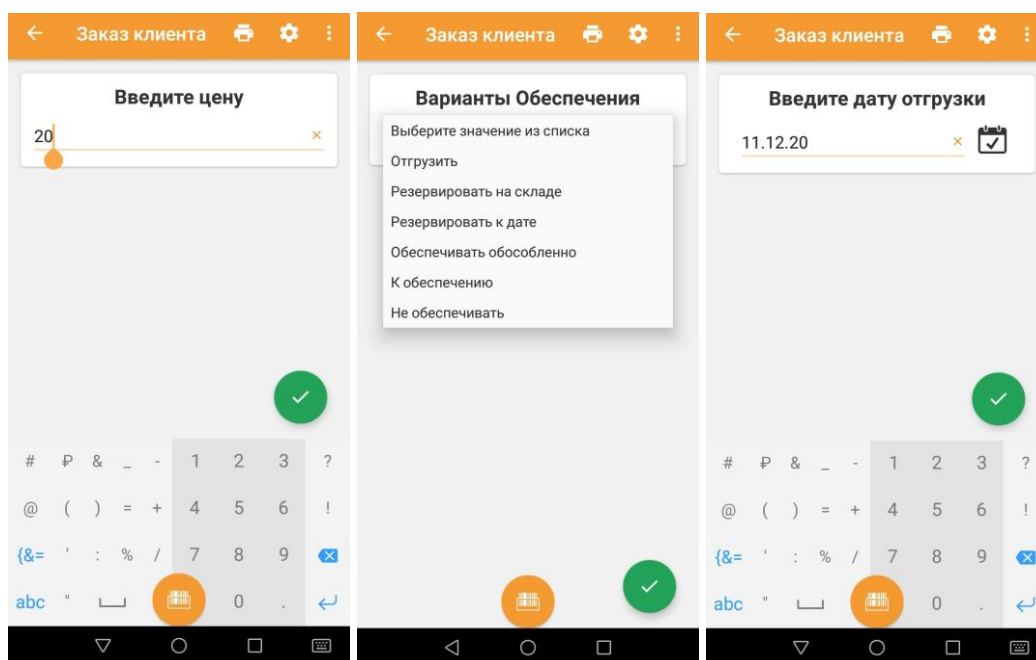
Заказ клиента

Введите цену

20

×

# ₽ & _ - 1 2 3 ?

@ ( ) = + 4 5 6 !

{&= ' : % / 7 8 9

abc " 0 .

Заказ клиента

Варианты Обеспечения

Выберите значение из списка

Отгрузить

Резервировать на складе

Резервировать к дате

Обеспечивать обособленно

К обеспечению

Не обеспечивать

Заказ клиента

Введите дату отгрузки

11.12.20

×

# ₽ & _ - 1 2 3 ?

@ ( ) = + 4 5 6 !

{&= ' : % / 7 8 9

abc " 0 .